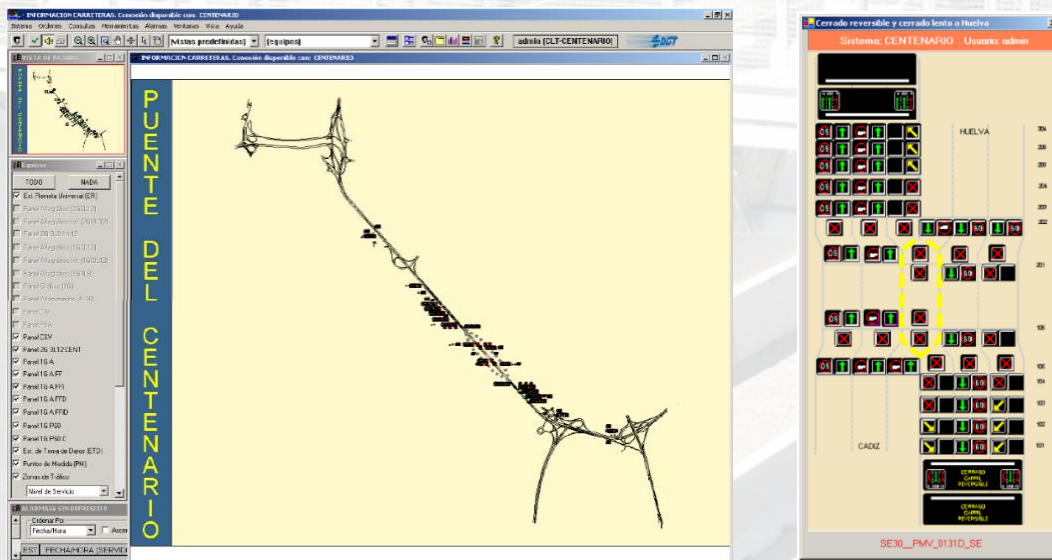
INFORMACION CARRETERAS. Conexión disponible con: CENTENARIO

Sistema Ordenes Consultas Herramientas Alarmas Ventanas Vista Ayuda

[Vistas predefinidas] [equipos] admin (CLT-CENTENARIO) DGT

VISTA DE PAJARO

PUENTE DEL CENTENARIO

Equipos

TODO NADA

Est. Remota Universal (ER)
Panel Alfagráfico (SC1/12)
Panel Alfagráfico (3/LD/12)
Panel 2G 3L/D12
Panel Alfagráfico (3/LD/12)
Panel Alfagráfico (16/3L12)
Panel Alfagráfico (16/LS)
Panel S (Ino 10)
Panel Alfanumérico (LEX)
Panel CSy
Panel CSe
Panel CSY
Panel 2G 3L12 CENT
Panel 1G A
Panel 1G A FF
Panel 1G A FFI
Panel 1G A FFD
Panel 1G A FFID
Panel 1G P50
Panel 1G P50 C
Est. de Toma de Datos (ETD)
Puntos de Medida (PM)
Zonas de Tráfico
Nivel de Servicio

ALARMAS SIN REFRESCO

Ordenar Por
Fecha/Hora Asce

EST FECHA/HORA SERVI

INFORMACION CARRETERAS. Conexión disponible con: CENTENARIO

PUENTE DEL CENTENARIO

Cerrado reversible y cerrado lento a Huelva

Sistema: CENTENARIO Usuario: admin

HUELVA

CADIZ

CERRADO CARRIL REVERSIBLE

CERRADO CARRIL REVERSIBLE

SE30__PMV_0131D_SE